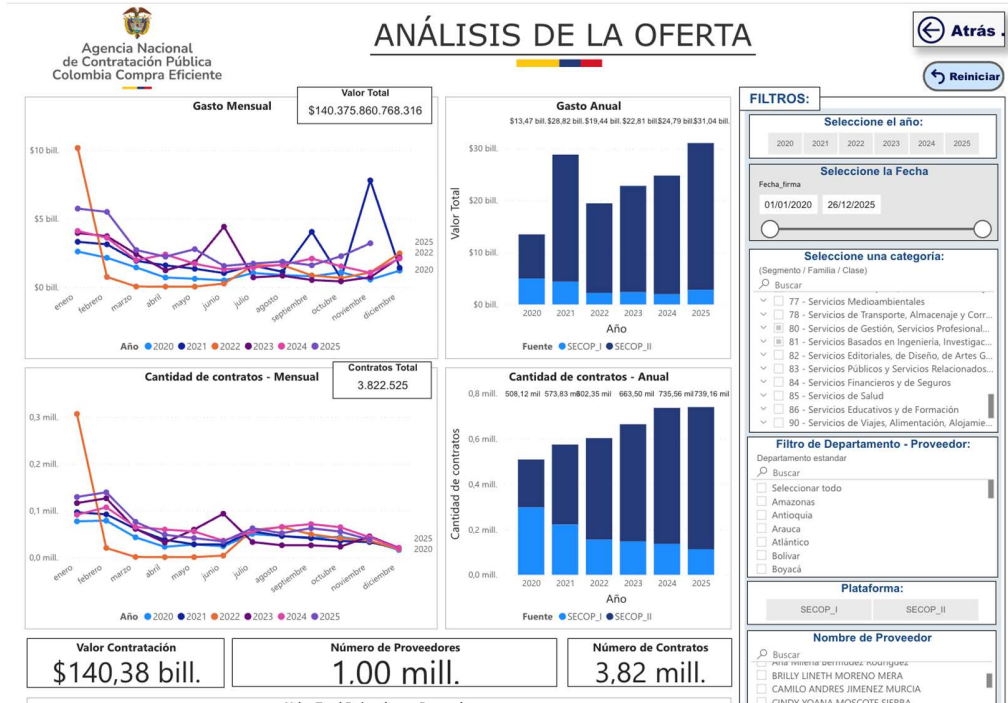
Agencia Nacional de Contratación Pública Colombia Compra Eficiente

ANÁLISIS DE LA OFERTA

Atrás

Reiniciar

Gasto Mensual

Valor Total
$140.375.860.768.316

$10 bill.
$5 bill.
$0 bill.
2025
2022
2020
enero febrero marzo abril mayo junio julio agosto septiembre octubre noviembre diciembre
Año 2020 2021 2022 2023 2024 2025

Gasto Anual
$13,47 bill. $28,82 bill. $19,44 bill. $22,81 bill. $24,79 bill. $31,04 bill.
$30 bill.
$20 bill.
$10 bill.
$0 bill.
Valor Total
2020 2021 2022 2023 2024 2025
Año
Fuente SECOP_I SECOP_II

Cantidad de contratos - Mensual

Contratos Total
3.822.525

0,3 mill.
0,2 mill.
0,1 mill.
0,0 mill.
2025
2020
enero febrero marzo abril mayo junio julio agosto septiembre octubre noviembre diciembre
Año 2020 2021 2022 2023 2024 2025

Cantidad de contratos - Anual
0,8 mill. 508,12 mil 573,83 mil 602,35 mil 663,50 mil 735,56 mil 739,16 mil
0,6 mill.
0,4 mill.
0,2 mill.
0,0 mill.
Cantidad de contratos
2020 2021 2022 2023 2024 2025
Fuente SECOP_I SECOP_II

Valor Contratación
$140,38 bill.

Número de Proveedores
1.00 mill.

Número de Contratos
3,82 mill.

FILTROS:

Seleccione el año:
2020 2021 2022 2023 2024 2025

Seleccione la Fecha
Fecha_firma
01/01/2020 26/12/2025

Seleccione una categoría:
(Segmento / Familia / Clase)
Buscar
77 - Servicios Medioambientales
78 - Servicios de Transporte, Almacenaje y Corr...
80 - Servicios de Gestión, Servicios Profesional...
81 - Servicios Basados en Ingeniería, Investigac...
82 - Servicios Editoriales, de Diseño, de Artes G...
83 - Servicios Públicos y Servicios Relacionados...
84 - Servicios Financieros y de Seguros
85 - Servicios de Salud
86 - Servicios Educativos y de Formación
90 - Servicios de Viajes, Alimentación, Alojamie...

Filtro de Departamento - Proveedor:
Departamento estandar
Buscar
Seleccionar todo
Amazonas
Antioquia
Arauca
Atlántico
Bolívar
Boyacá

Plataforma:
SECOP_I SECOP_II

Nombre de Proveedor
Buscar
Ana Milena Bermudez Rodriguez
BRILLY LINETH MORENO MERA
CAMILO ANDRES JIMENEZ MURCIA
CINDY YOANA MOSCOTE SIERRA